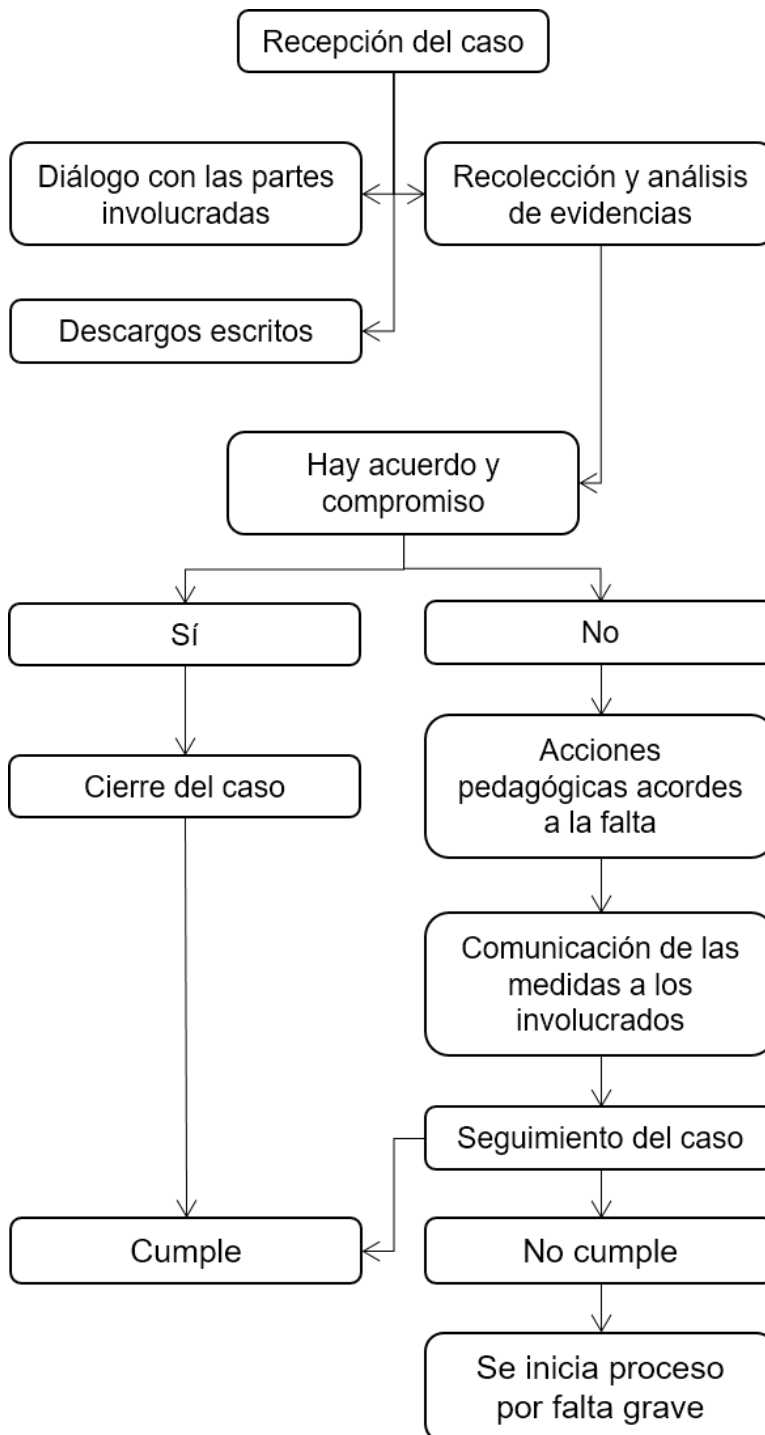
Recepción del caso

Diálogo con las partes involucradas

Recolección y análisis de evidencias

Descargos escritos

Hay acuerdo y compromiso

Sí

No

Cierre del caso

Acciones pedagógicas acordes a la falta

Comunicación de las medidas a los involucrados

Seguimiento del caso

Cumple

No cumple

Se inicia proceso por falta grave